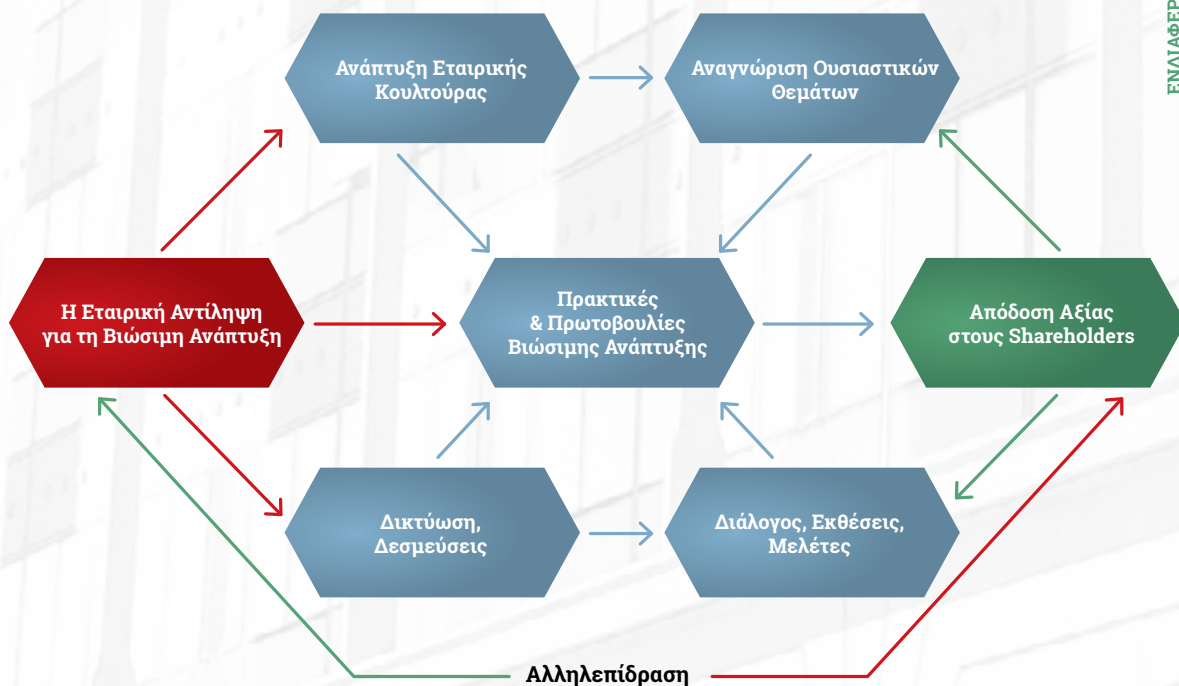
ΕΝΔΙΑΦΕΡ

Ανάπτυξη Εταιρικής Κουλτούρας

Αναγνώριση Ουσιαστικών Θεμάτων

Η Εταιρική Αντίληψη για τη Βιώσιμη Ανάπτυξη

Πρακτικές & Πρωτοβουλίες Βιώσιμης Ανάπτυξης

Απόδοση Αξίας στους Shareholders

Δικτύωση, Δεσμεύσεις

Διάλογος, Εκθέσεις, Μελέτες

Αλληλεπίδραση